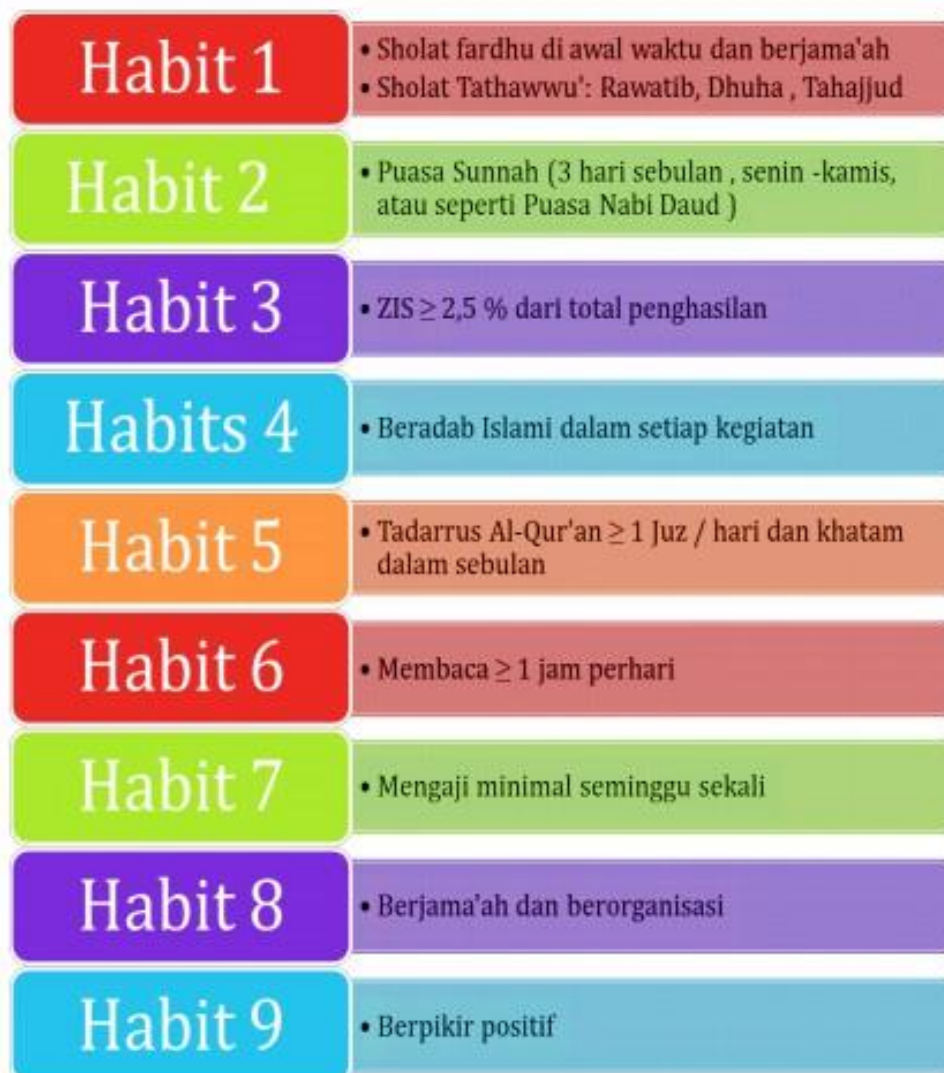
Habit 1

• Sholat fardhu di awal waktu dan berjama'ah
• Sholat Tathawwu': Rawatib, Dhuha , Tahajjud

Habit 2

• Puasa Sunnah (3 hari sebulan , senin -kamis, atau seperti Puasa Nabi Daud )

Habit 3

• ZIS $\geq$ 2,5 % dari total penghasilan

Habits 4

• Beradab Islami dalam setiap kegiatan

Habit 5

• Tadarrus Al-Qur'an $\geq$ 1 Juz / hari dan khatam dalam sebulan

Habit 6

• Membaca $\geq$ 1 jam perhari

Habit 7

• Mengaji minimal seminggu sekali

Habit 8

• Berjama'ah dan berorganisasi

Habit 9

• Berpikir positif